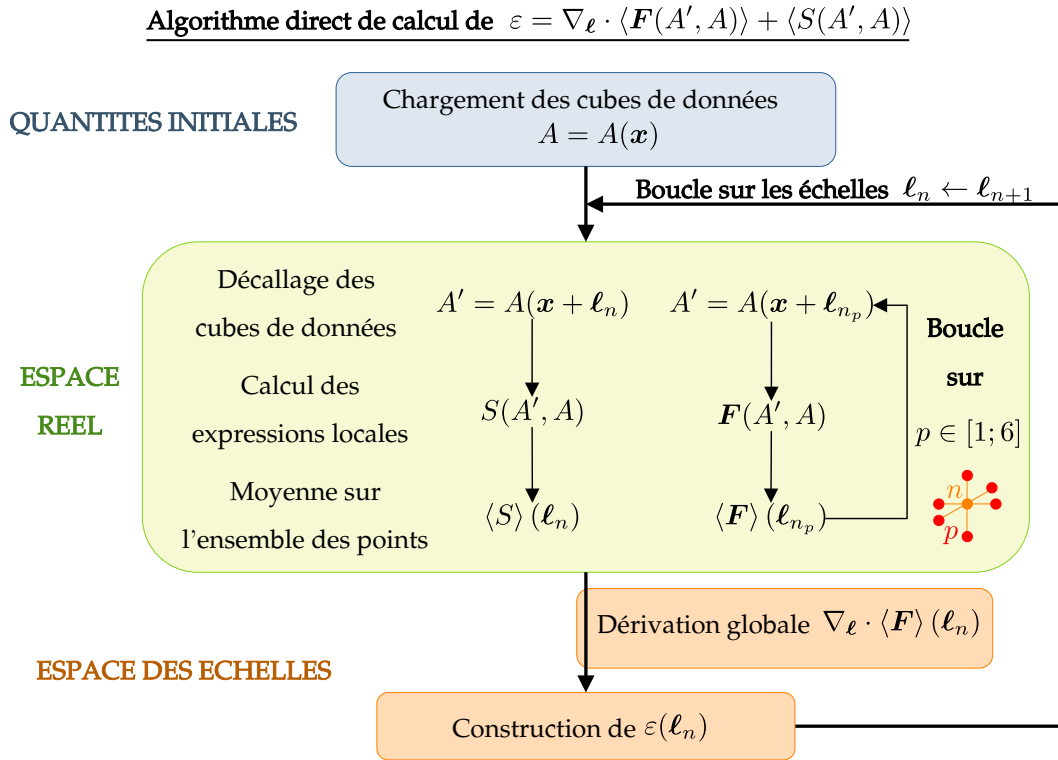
Algorithme direct de calcul de $\varepsilon = \nabla_{\boldsymbol{\ell}} \cdot \langle \boldsymbol{F}(A', A) \rangle + \langle S(A', A) \rangle$

QUANTITES INITIALES

Chargement des cubes de données
$A = A(\boldsymbol{x})$

Boucle sur les échelles $\boldsymbol{\ell}_n \leftarrow \boldsymbol{\ell}_{n+1}$

ESPACE REEL

Décallage des cubes de données

$A' = A(\boldsymbol{x} + \boldsymbol{\ell}_n)$

$A' = A(\boldsymbol{x} + \boldsymbol{\ell}_{n_p})$

Boucle sur $p \in [1; 6]$

Calcul des expressions locales

$S(A', A)$

$\boldsymbol{F}(A', A)$

Moyenne sur l'ensemble des points

$\langle S \rangle (\boldsymbol{\ell}_n)$

$\langle \boldsymbol{F} \rangle (\boldsymbol{\ell}_{n_p})$

$n$
$p$

Dérivation globale $\nabla_{\boldsymbol{\ell}} \cdot \langle \boldsymbol{F} \rangle (\boldsymbol{\ell}_n)$

ESPACE DES ECHELLES

Construction de $\varepsilon(\boldsymbol{\ell}_n)$